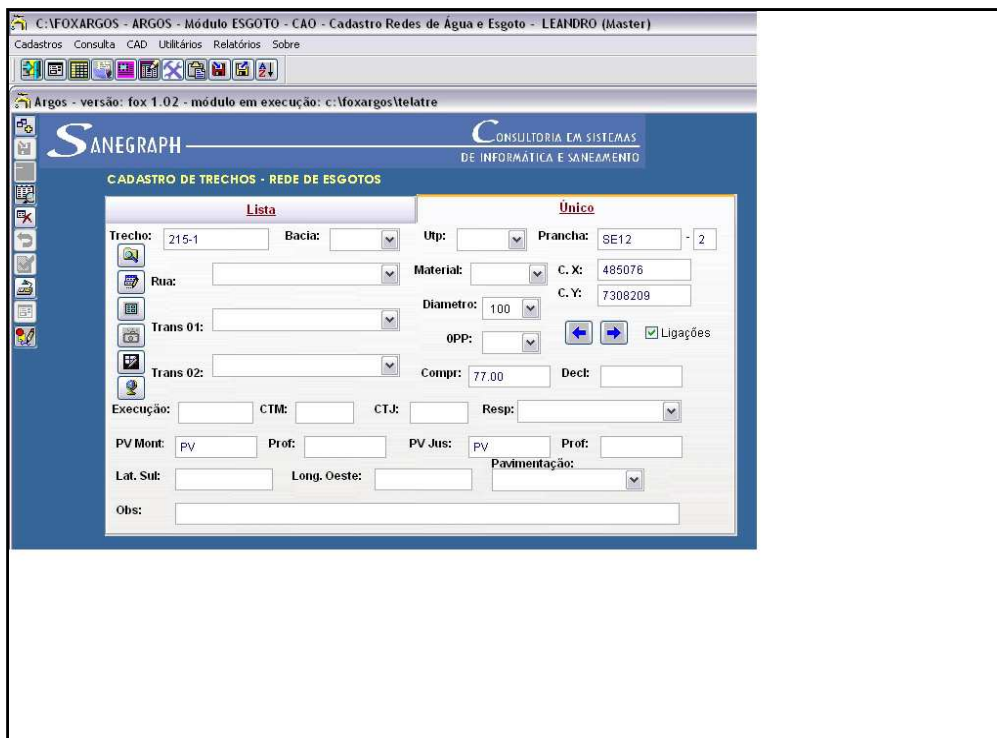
C:\FOXARGOS - ARGOS - Módulo ESGOTO - CAO - Cadastro Redes de Água e Esgoto - LEANDRO (Master)

Cadastros Consulta CAD Utilitários Relatórios Sobre

Argos - versão: fox 1.02 - módulo em execução: c:\foxargos\telatre

SANEGRAPH

CONSULTORIA EM SISTEMAS DE INFORMÁTICA E SANEAMENTO

CADASTRO DE TRECHOS - REDE DE ESGOTOS

Lista

Único

Trecho: 215-1

Bacia:

Utp:

Prancha: SE12 - 2

Rua:

Material:

C. X: 485076

C. Y: 7308209

Diametro: 100

Trans 01:

0PP:

Ligações

Trans 02:

Compr: 77.00

Decl:

Execução:

CTM:

CTJ:

Resp:

PV Mont: PV

Prof:

PV Jus: PV

Prof:

Lat. Sul:

Long. Oeste:

Pavimentação:

Obs: